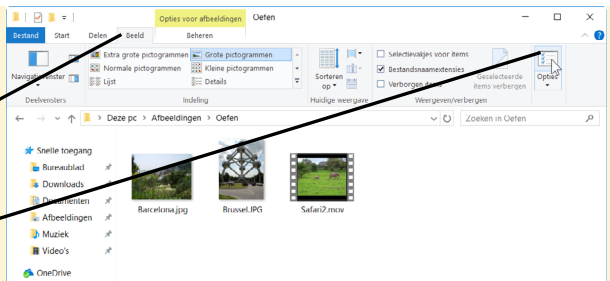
Opties voor afbeeldingen | Oefen

Bestand | Start | Delen | Beeld | Beheren

Navigatievenster | Extra grote pictogrammen | Grote pictogrammen | Normale pictogrammen | Kleine pictogrammen | Lijst | Details | Sorteren op | Selectievakjes voor items | Bestandsnaamextensies | Verborgen items | Geselecteerde items verbergen | Opties

Deelvensters | Indeling | Huidige weergave | Weergeven/verbergen

Deze pc > Afbeeldingen > Oefen

Zoeken in Oefen

Snelle toegang
Bureaublad
Downloads
Documenten
Afbeeldingen
Muziek
Video's
OneDrive

Barcelona.jpg
Brussel.JPG
Safari2.mov